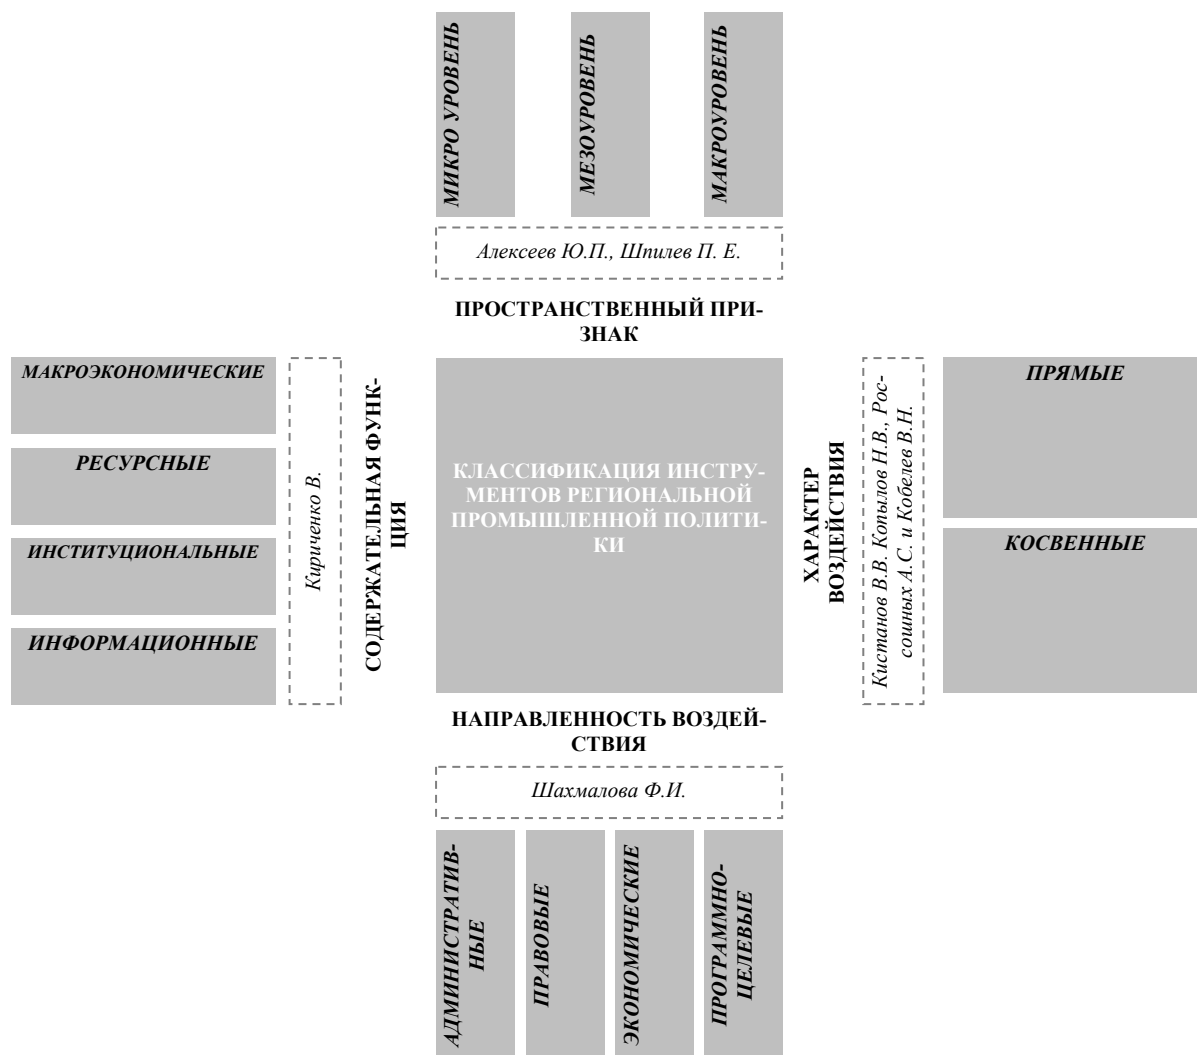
МИКРО УРОВЕНЬ

МЕЗОУРОВЕНЬ

МАКРОУРОВЕНЬ

Алексеев Ю.П., Шпилев П. Е.

ПРОСТРАНСТВЕННЫЙ ПРИЗНАК

МАКРОЭКОНОМИЧЕСКИЕ

РЕСУРСНЫЕ

ИНСТИТУЦИОНАЛЬНЫЕ

ИНФОРМАЦИОННЫЕ

Кириченко В.

СОДЕРЖАТЕЛЬНАЯ ФУНКЦИЯ

КЛАССИФИКАЦИЯ ИНСТРУМЕНТОВ РЕГИОНАЛЬНОЙ ПРОМЫШЛЕННОЙ ПОЛИТИКИ

ХАРАКТЕР ВОЗДЕЙСТВИЯ

Кистанов В.В. Копылов Н.В., Россошных А.С. и Кобелев В.Н.

ПРЯМЫЕ

КОСВЕННЫЕ

НАПРАВЛЕННОСТЬ ВОЗДЕЙСТВИЯ

Шахмалова Ф.И.

АДМИНИСТРАТИВНЫЕ

ПРАВОВЫЕ

ЭКОНОМИЧЕСКИЕ

ПРОГРАММНО-ЦЕЛЕВЫЕ